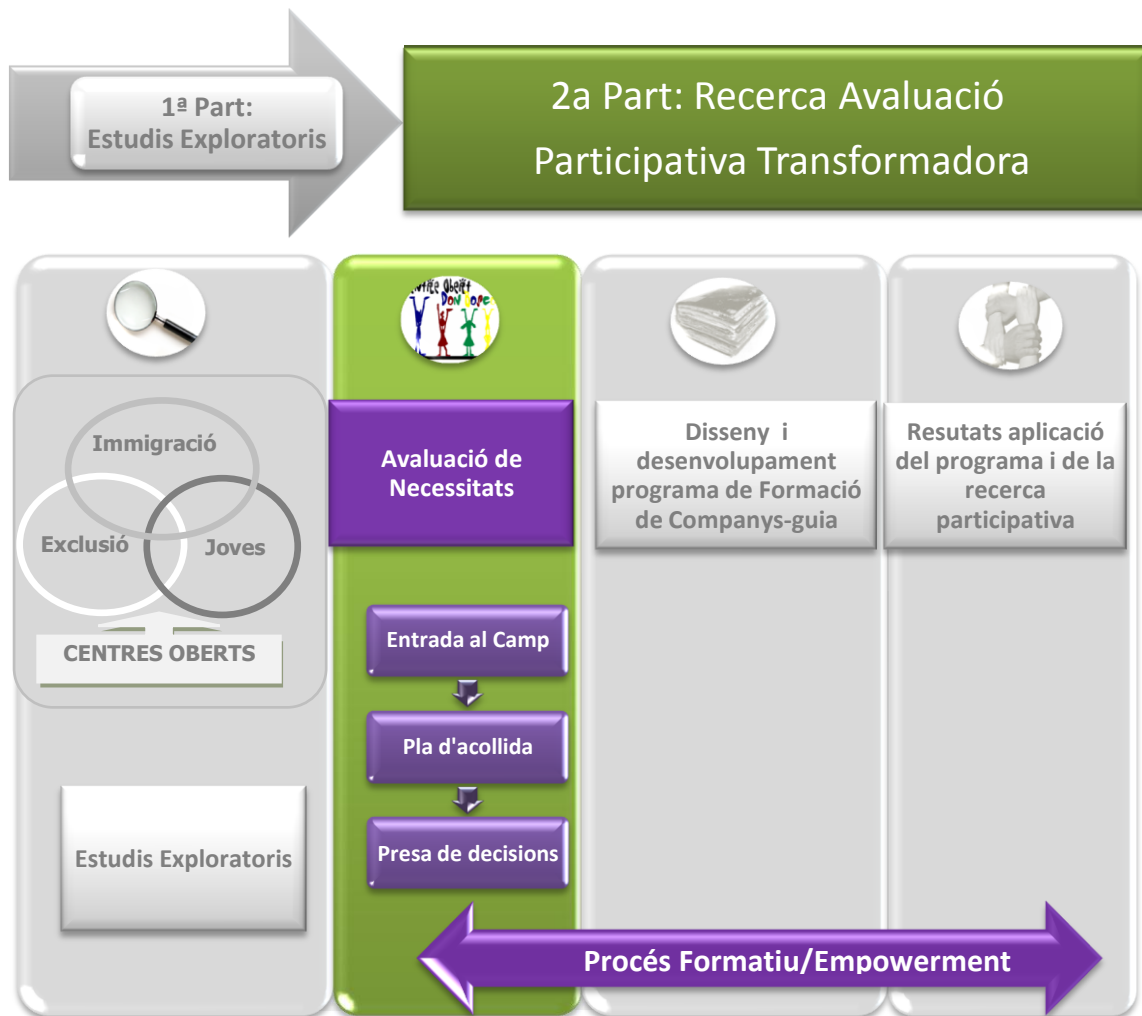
1ª Part:
Estudis Exploratoris

2a Part: Recerca Avaluació Participativa Transformadora

Immigració

Exclusió

Joves

CENTRES OBERTS

Estudis Exploratoris

Centre Obert Don Bosco

Avaluació de Necessitats

Entrada al Camp

Pla d'acollida

Presa de decisions

Disseny i desenvolupament programa de Formació de Companys-guia

Resutats aplicació del programa i de la recerca participativa

Procés Formatiu/Empowerment